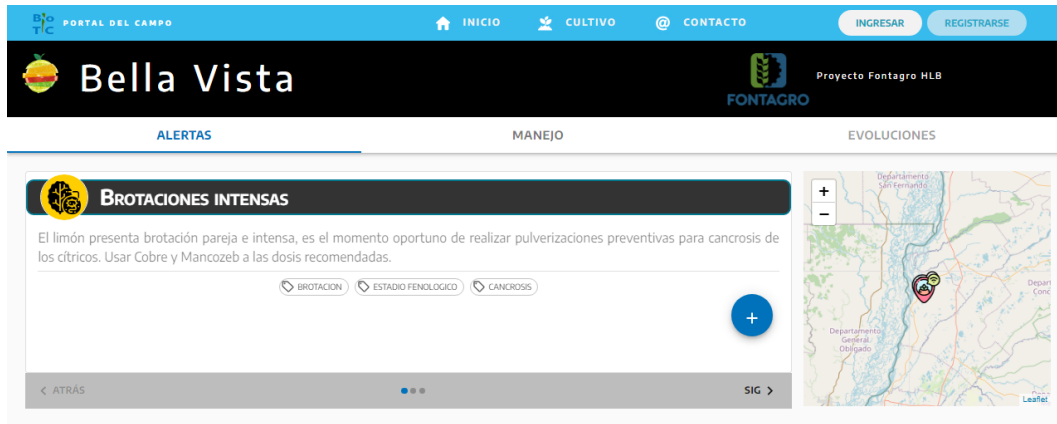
BIOTIC PORTAL DEL CAMPO

INICIO CULTIVO @ CONTACTO

INGRESAR REGISTRARSE

Bella Vista

FONTAGRO

Proyecto Fontagro HLB

ALERTAS

MANEJO

EVOLUCIONES

Brotaciones intensas

El limón presenta brotación pareja e intensa, es el momento oportuno de realizar pulverizaciones preventivas para cancrosis de los cítricos. Usar Cobre y Mancozeb a las dosis recomendadas.

BROTACION ESTADIO FENOLOGICO CANCROSIS

+

< ATRÁS

SIG >

+
−

Departamento San Fernando

Depart

Departamento General Obligado

Leaflet